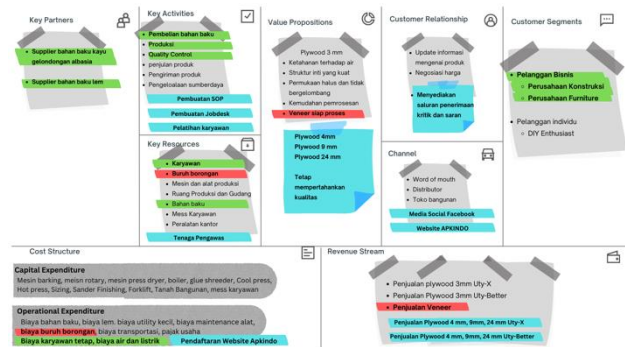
Key Partners

Supplier bahan baku kayu gelondongan albasia

Supplier bahan baku lem

Key Activities

Pembelian bahan baku
Produksi
Quality Control
penjualan produk
Pengiriman produk
Pengelolaaan sumberdaya

Pembuatan SOP

Pembuatan Jobdesk

Pelatihan karyawan

Key Resources

Karyawan
Buruh borongan
Mesin dan alat produksi
Ruang Produksi dan Gudang
Bahan baku
Mess Karyawan
Peralatan kantor

Tenaga Pengawas

Value Propositions

Plywood 3 mm
Ketahanan terhadap air
Struktur inti yang kuat
Permukaan halus dan tidak bergelombang
Kemudahan pemrosesan
Veneer siap proses

Plywood 4mm
Plywood 9 mm
Plywood 24 mm

Tetap mempertahankan kualitas

Customer Relationship

Update informasi mengenai produk
Negosiasi harga

Menyediakan saluran penerimaan kritik dan saran

Channel

Word of mouth
Distributor
Toko bangunan

Media Social Facebook

Website APKINDO

Customer Segments

Pelanggan Bisnis
Perusahaan Konstruksi
Perusahaan Furniture

Pelanggan individu
DIY Enthusiast

Cost Structure

Capital Expenditure
Mesin barking, mesin rotary, mesin press dryer, boiler, glue shreeder, Cool press, Hot press, Sizing, Sander Finishing, Forklift, Tanah Bangunan, mess karyawan

Operational Expenditure
Biaya bahan baku, biaya lem. biaya utility kecil, biaya maintenance alat, biaya buruh borongan, biaya transportasi, pajak usaha
Biaya karyawan tetap, biaya air dan listrik

Pendaftaran Website Apkindo

Revenue Stream

Penjualan plywood 3mm Uty-X
Penjualan Plywood 3mm Uty-Better
Penjualan Veneer

Penjualan Plywood 4 mm, 9mm, 24 mm Uty-X

Penjualan Plywood 4 mm, 9mm, 24 mm Uty-Better